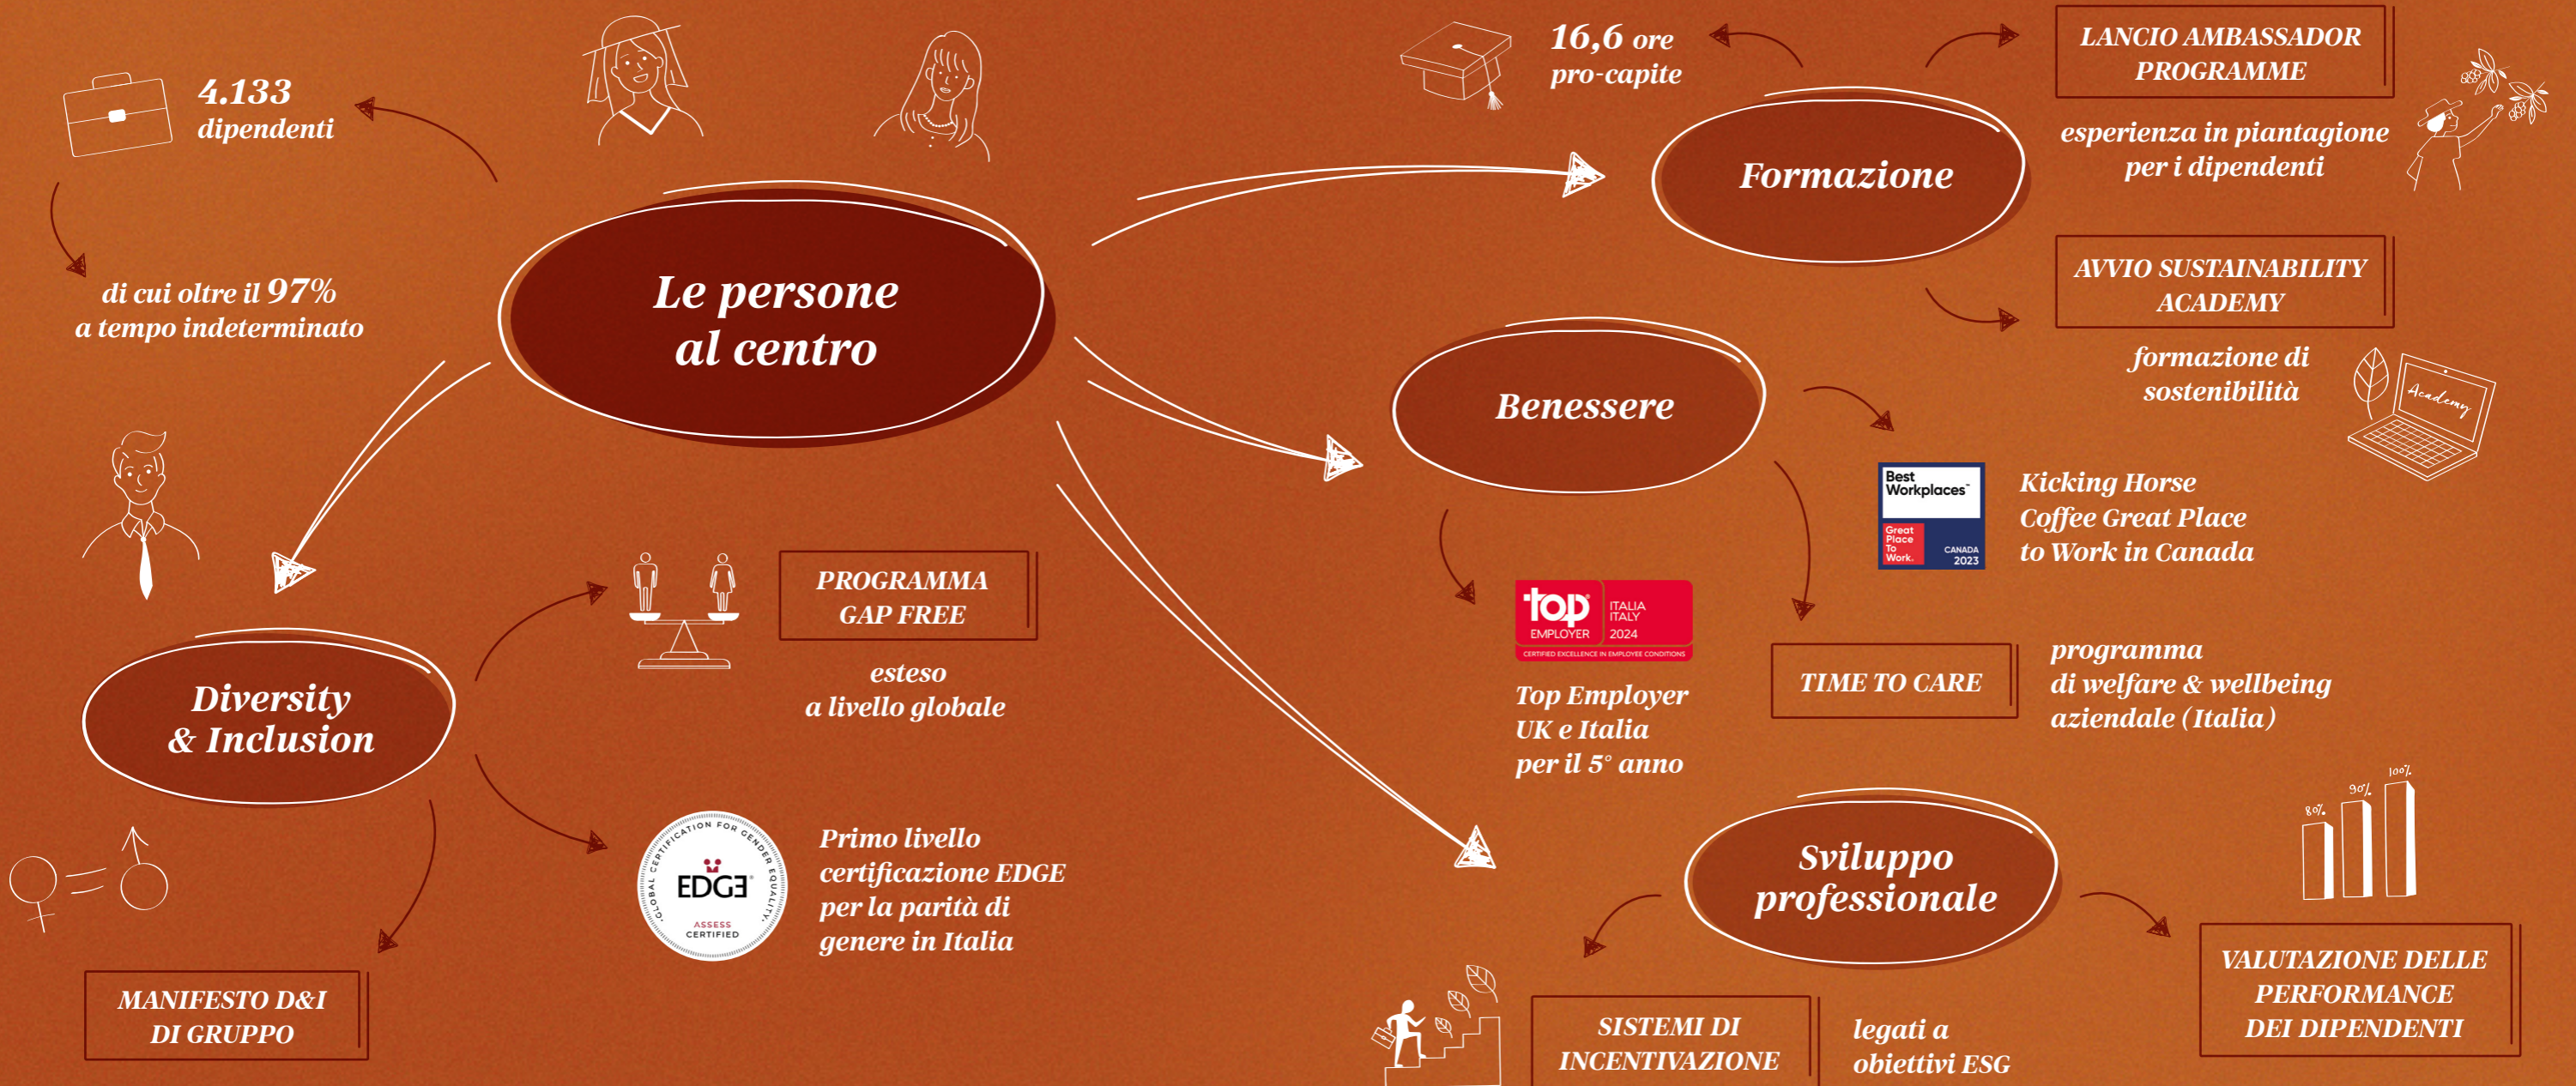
4.133
dipendenti

di cui oltre il 97%
a tempo indeterminato

Le persone
al centro

16,6 ore
pro-capite

Formazione

LANCIO AMBASSADOR PROGRAMME

esperienza in piantagione per i dipendenti

AVVIO SUSTAINABILITY ACADEMY

formazione di sostenibilità

Academy

Benessere

Best Workplaces™
Great Place To Work.
CANADA 2023

Kicking Horse Coffee Great Place to Work in Canada

top EMPLOYER
ITALIA ITALY 2024
CERTIFIED EXCELLENCE IN EMPLOYEE CONDITIONS

Top Employer UK e Italia per il 5° anno

TIME TO CARE

programma di welfare & wellbeing aziendale (Italia)

Diversity & Inclusion

PROGRAMMA GAP FREE

esteso a livello globale

GLOBAL CERTIFICATION FOR GENDER EQUALITY
EDGE
ASSESS CERTIFIED

Primo livello certificazione EDGE per la parità di genere in Italia

MANIFESTO D&I DI GRUPPO

Sviluppo professionale

80% 90% 100%

VALUTAZIONE DELLE PERFORMANCE DEI DIPENDENTI

SISTEMI DI INCENTIVAZIONE

legati a obiettivi ESG